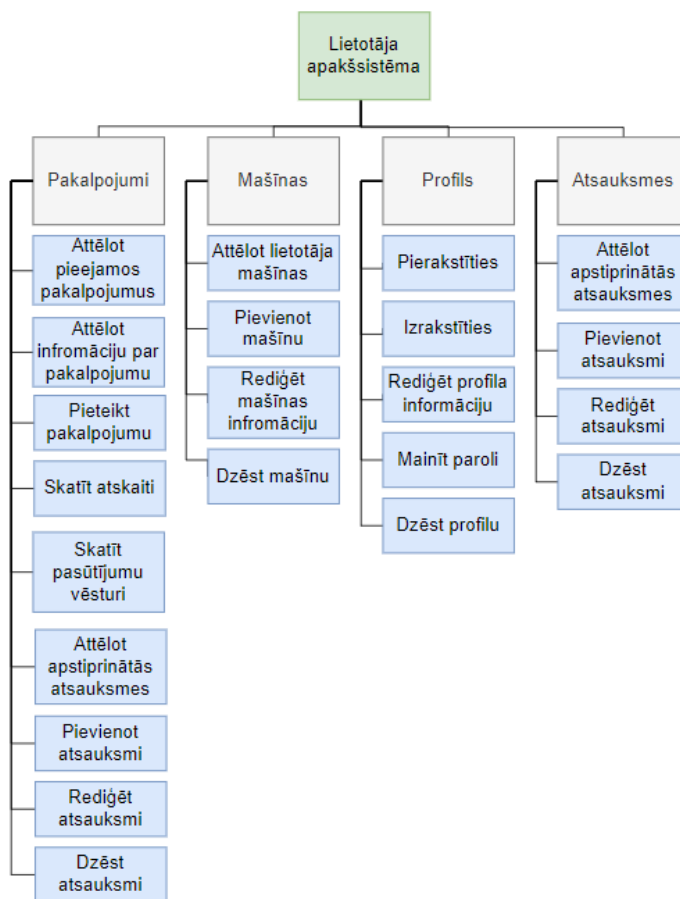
Lietotāja apakšsistēma

Pakalpojumi

Attēlot pieejamos pakalpojumus

Attēlot infromāciju par pakalpojumu

Pieteikt pakalpojumu

Skatīt atskaiti

Skatīt pasūtījumu vēsturi

Attēlot apstiprinātās atsauksmes

Pievienot atsauksmi

Rediģēt atsauksmi

Dzēst atsauksmi

Mašīnas

Attēlot lietotāja mašīnas

Pievienot mašīnu

Rediģēt mašīnas infromāciju

Dzēst mašīnu

Profils

Pierakstīties

Izrakstīties

Rediģēt profila informāciju

Mainīt paroli

Dzēst profilu

Atsauksmes

Attēlot apstiprinātās atsauksmes

Pievienot atsauksmi

Rediģēt atsauksmi

Dzēst atsauksmi